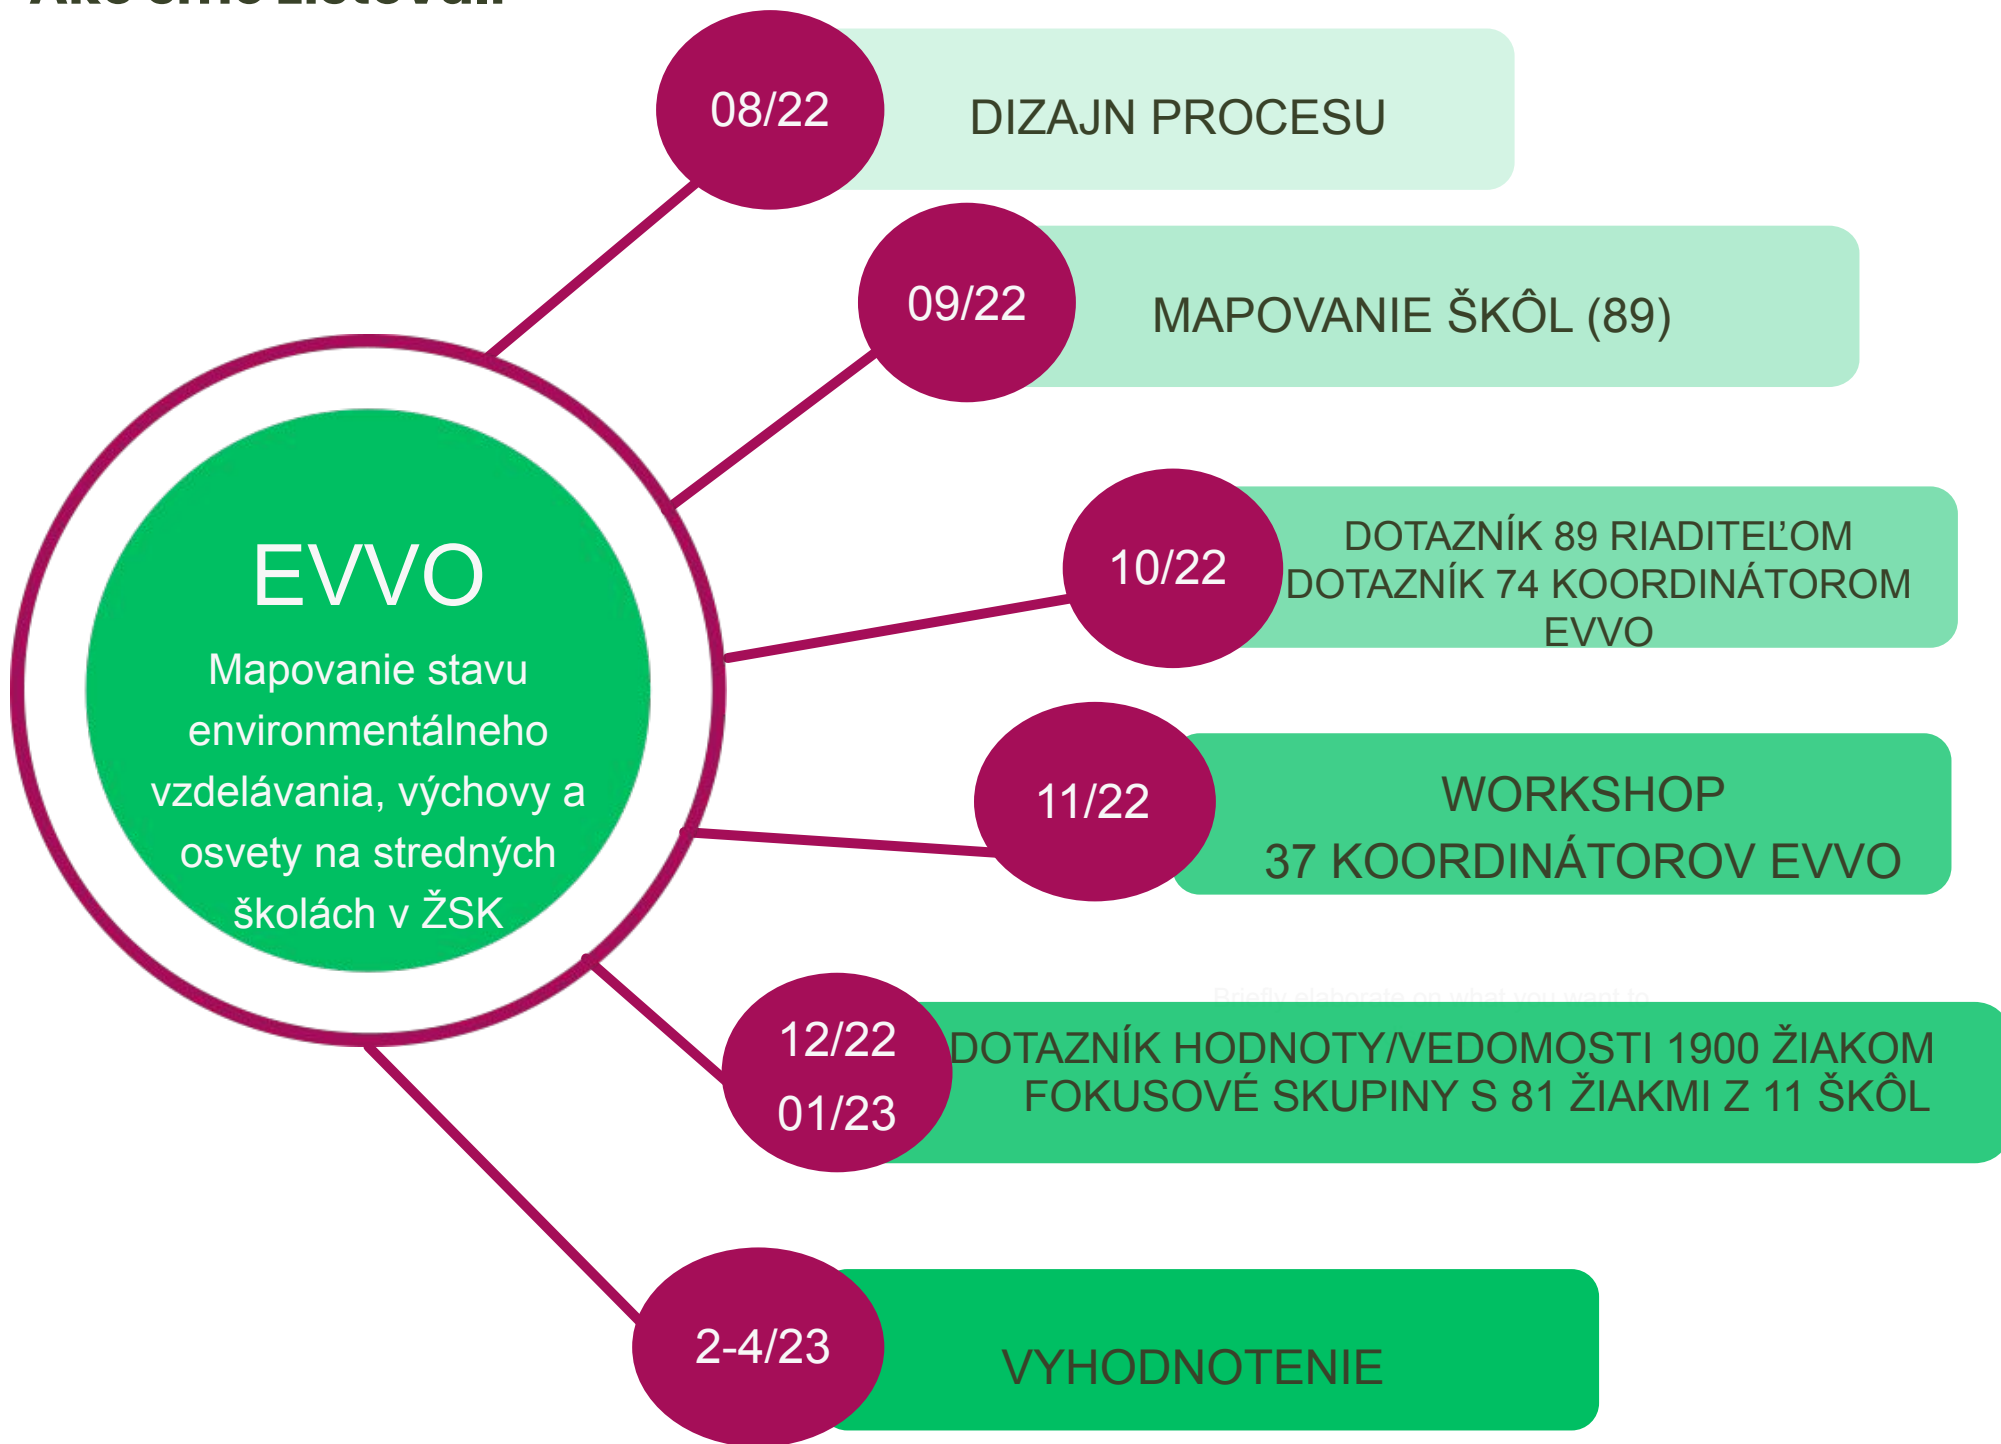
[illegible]

EVVO

Mapovanie stavu environmentálneho vzdelávania, výchovy a osvety na stredných školách v ŽSK

08/22

DIZAJN PROCESU

09/22

MAPOVANIE ŠKÔL (89)

10/22

DOTAZNÍK 89 RIADITEĽOM
DOTAZNÍK 74 KOORDINÁTOROM EVVO

11/22

WORKSHOP
37 KOORDINÁTOROV EVVO

12/22
01/23

DOTAZNÍK HODNOTY/VEDOMOSTI 1900 ŽIAKOM
FOKUSOVÉ SKUPINY S 81 ŽIAKMI Z 11 ŠKÔL

2-4/23

VYHODNOTENIE